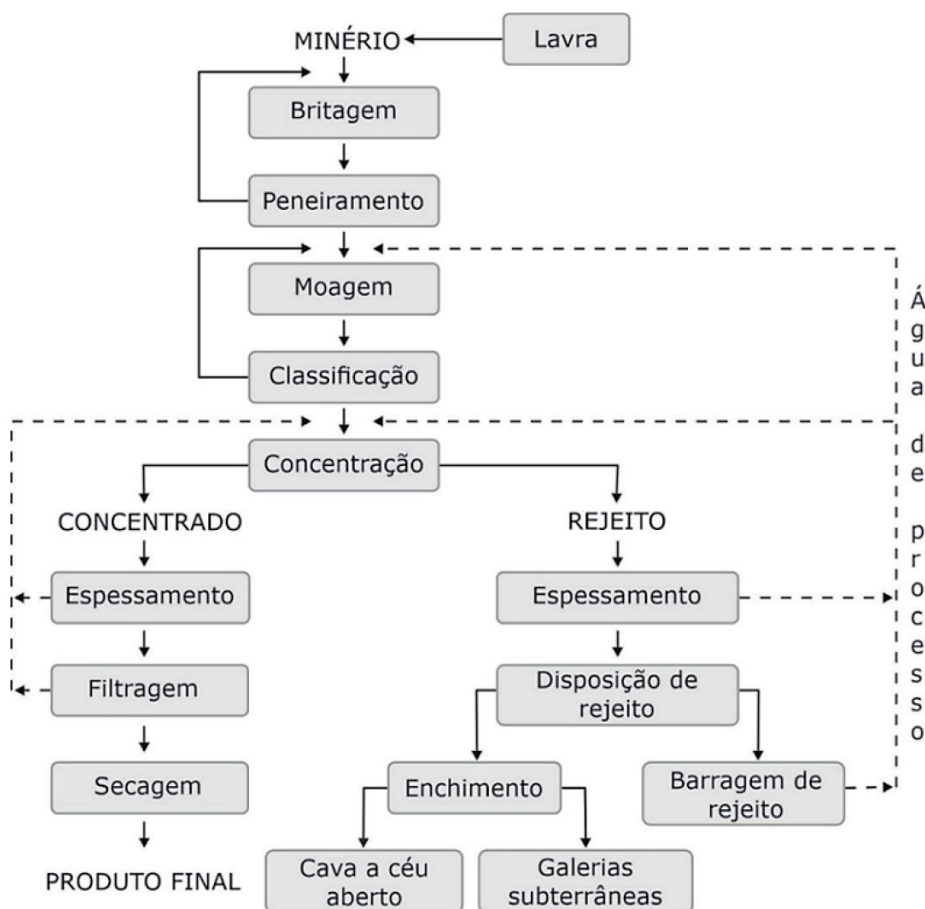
MINÉRIO
Lavra
Britagem
Peneiramento
Moagem
Classificação
Concentração
CONCENTRADO
REJEITO
Espessamento
Espessamento
Filtragem
Disposição de rejeito
Secagem
Enchimento
Barragem de rejeito
PRODUTO FINAL
Cava a céu aberto
Galerias subterrâneas
Água de processo